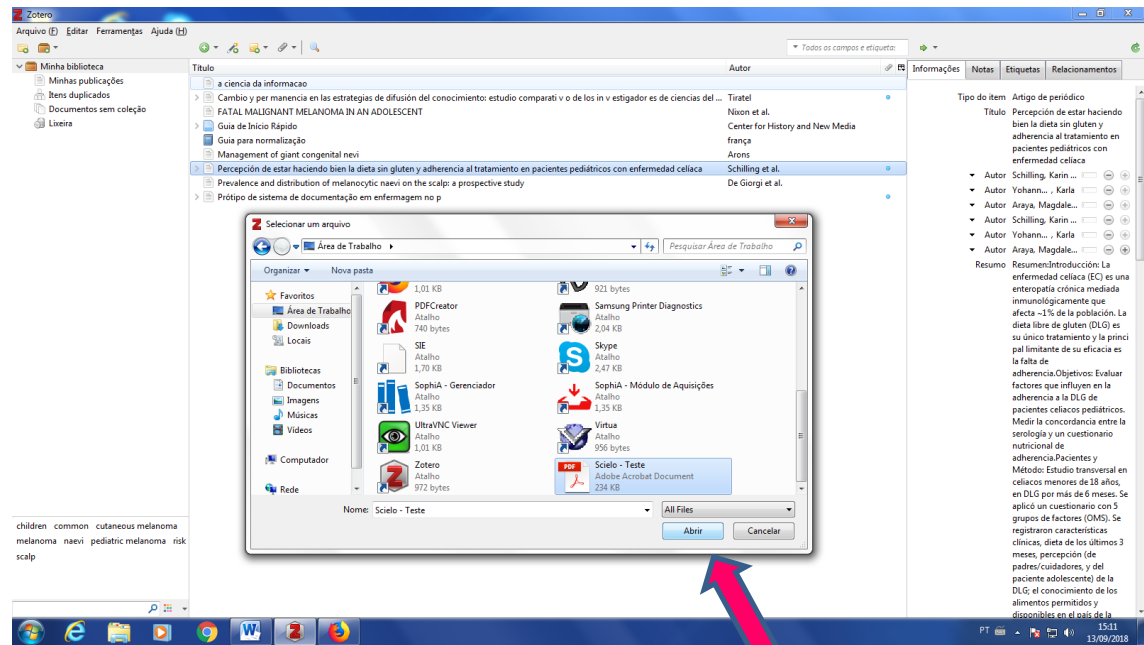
Zotero

Arquivo (F) Editar Ferramentas Ajuda (H)

Todos os campos e etiquetas

Minha biblioteca
Minhas publicações
Itens duplicados
Documentos sem coleção
Lixeira

| Título | Autor |
|---|---|
| a ciencia da informacao | |
| Cambio y per manencia en las estrategias de difusión del conocimiento: estudio comparati v o de los in v estigador es de ciencias del ... | Tiratel |
| FATAL MALIGNANT MELANOMA IN AN ADOLESCENT | Nixon et al. |
| Guia de Início Rápido | Center for History and New Media |
| Guia para normalização | frança |
| Management of giant congenital nevi | Arons |
| Percepción de estar haciendo bien la dieta sin gluten y adherencia al tratamiento en pacientes pediátricos con enfermedad celíaca | Schilling et al. |
| Prevalence and distribution of melanocytic naevi on the scalp: a prospective study | De Giorgi et al. |
| Prótipo de sistema de documentação em enfermagem no p | |

Informações Notas Etiquetas Relacionamentos

Tipo do item Artigo de periódico
Título Percepción de estar haciendo bien la dieta sin gluten y adherencia al tratamiento en pacientes pediátricos con enfermedad celíaca
Autor Schilling, Karin ...
Autor Yohann... , Karla
Autor Araya, Magdale...
Autor Schilling, Karin ...
Autor Yohann... , Karla
Autor Araya, Magdale...
Resumo Resumen:Introducción: La enfermedad celíaca (EC) es una enteropatía crónica mediada inmunológicamente que afecta ~1% de la población. La dieta libre de gluten (DLG) es su único tratamiento y la principal limitante de su eficacia es la falta de adherencia.Objetivos: Evaluar factores que influyen en la adherencia a la DLG de pacientes celiacos pediátricos. Medir la concordancia entre la serología y un cuestionario nutricional de adherencia.Pacientes y Método: Estudio transversal en celiacos menores de 18 años, en DLG por más de 6 meses. Se aplicó un cuestionario con 5 grupos de factores (OMS). Se registraron características clínicas, dieta de los últimos 3 meses, percepción (de padres/cuidadores, y del paciente adolescente) de la DLG; el conocimiento de los alimentos permitidos y disponibles en el país de la

Selecionar um arquivo
Área de Trabalho
Pesquisar Área de Trabalho
Organizar Nova pasta
Favoritos
Área de Trabalho
Downloads
Locais
Bibliotecas
Documentos
Imagens
Músicas
Vídeos
Computador
Rede

1,01 KB
921 bytes
PDFCreator
Atalho
740 bytes
Samsung Printer Diagnostics
Atalho
2,04 KB
SIE
Atalho
1,70 KB
Skype
Atalho
2,47 KB
SophiA - Gerenciador
Atalho
1,35 KB
SophiA - Módulo de Aquisições
Atalho
1,35 KB
UltraVNC Viewer
Atalho
1,01 KB
Virtua
Atalho
956 bytes
Zotero
Atalho
972 bytes
Scielo - Teste
Adobe Acrobat Document
234 KB

Nome: Scielo - Teste
All Files
Abrir
Cancelar

children common cutaneous melanoma melanoma naevi pediatric melanoma risk scalp

PT 15:11 13/09/2018